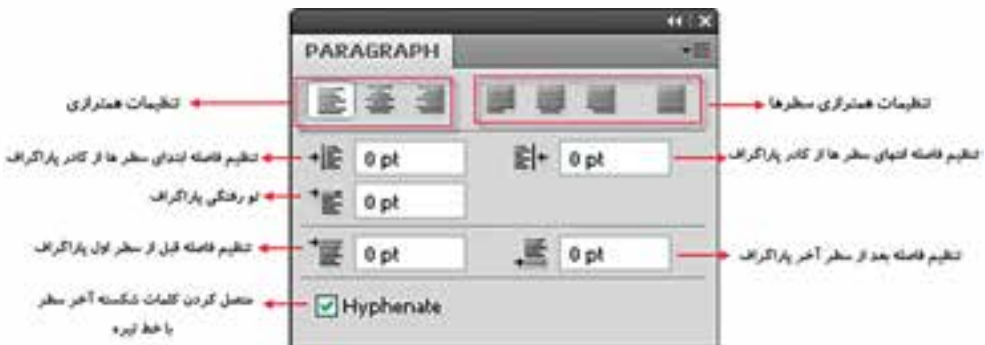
PARAGRAPH

تنظیمات همترازی

تنظیمات همترازی سطرها

تنظیم فاصله ابتدای سطر ها از کادر پاراگراف

0 pt

0 pt

تنظیم فاصله انتهای سطر ها از کادر پاراگراف

تو رفتگی پاراگراف

0 pt

تنظیم فاصله قبل از سطر اول پاراگراف

0 pt

0 pt

تنظیم فاصله بعد از سطر آخر پاراگراف

متصل کردن کلمات شکسته آخر سطر با خط تیره

Hyphenate